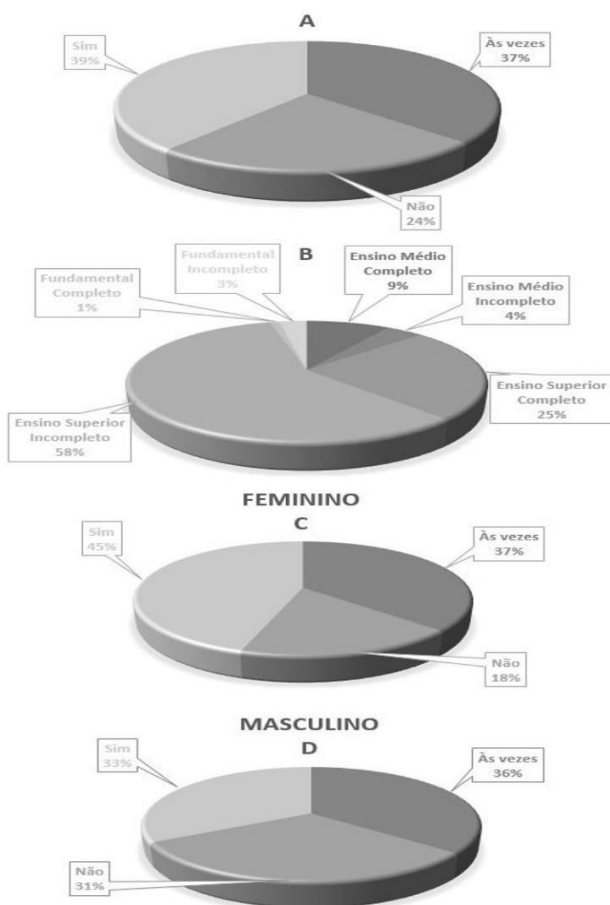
A

Sim
39%

Às vezes
37%

Não
24%

B

Fundamental
Incompleto
3%

Fundamental
Completo
1%

Ensino Médio
Completo
9%

Ensino Médio
Incompleto
4%

Ensino Superior
Completo
25%

Ensino Superior
Incompleto
58%

FEMININO
C

Sim
45%

Às vezes
37%

Não
18%

MASCULINO
D

Sim
33%

Às vezes
36%

Não
31%